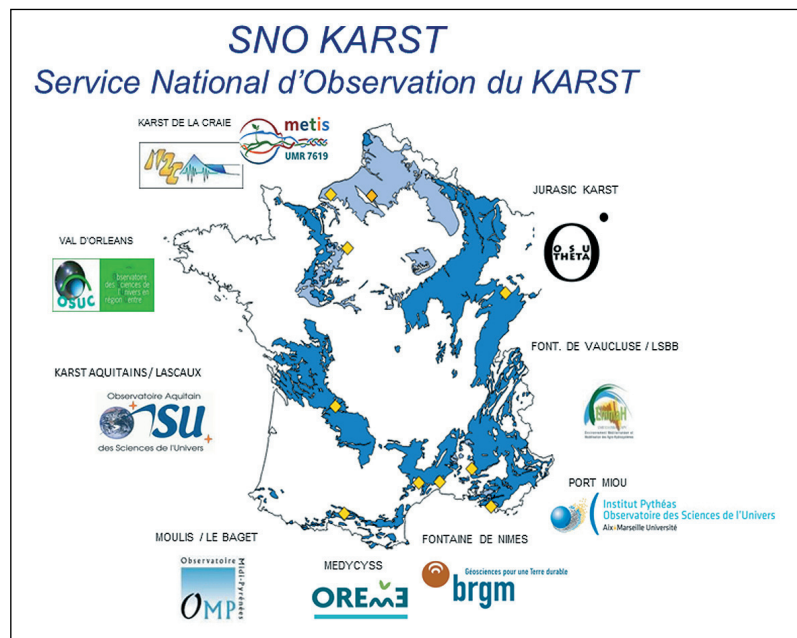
SNO KARST
Service National d'Observation du KARST

KARST DE LA CRAIE
metis
UMR 7619

JURASIC KARST
OSU THETA

VAL D'ORLEANS
OSUC
Observatoire des Sciences de l'Univers en région Centre

FONT. DE VAUCLUSE / LSBB

KARST AQUITAINS / LASCAUX
Observatoire Aquitain
OSU
des Sciences de l'Univers

PORT MIOU
Institut Pythéas
Observatoire des Sciences de l'Univers
Aix-Marseille Université

MOULIS / LE BAGET
Observatoire Midi-Pyrénées
OMP

MEDYCYSS
OREME

FONTAINE DE NIMES
Géosciences pour une Terre durable
brgm